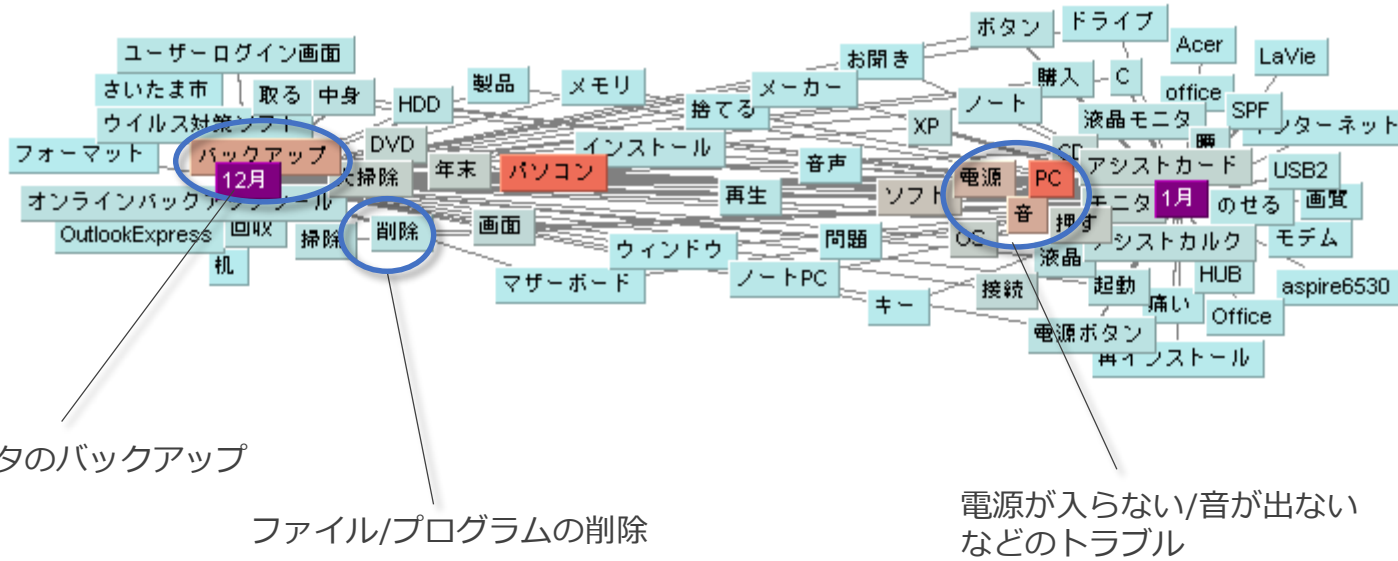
ユーザーログイン画面
さいたま市
取る
中身
HDD
製品
メモリ
お開き
ボタン
ドライブ
Acer
LaVie
ウイルス対策ソフト
捨てる
メーカー
購入
C
office
ノート
SPF
液晶モニタ
インターネット
XP
フォーマット
バックアップ
DVD
インストール
CD
アシストカード
USB2
12月
大掃除
年末
パソコン
音声
電源
PC
1月
のせる
画質
オンラインバックアップツール
再生
ソフト
モニタ
OutlookExpress
回収
掃除
削除
画面
問題
OS
音
押す
アシストカルク
モデム
机
ウィンドウ
液晶
HUB
マザーボード
ノートPC
起動
aspire6530
接続
痛い
Office
キー
電源ボタン
再インストール
タのバックアップ
ファイル/プログラムの削除
電源が入らない/音が出ない などのトラブル